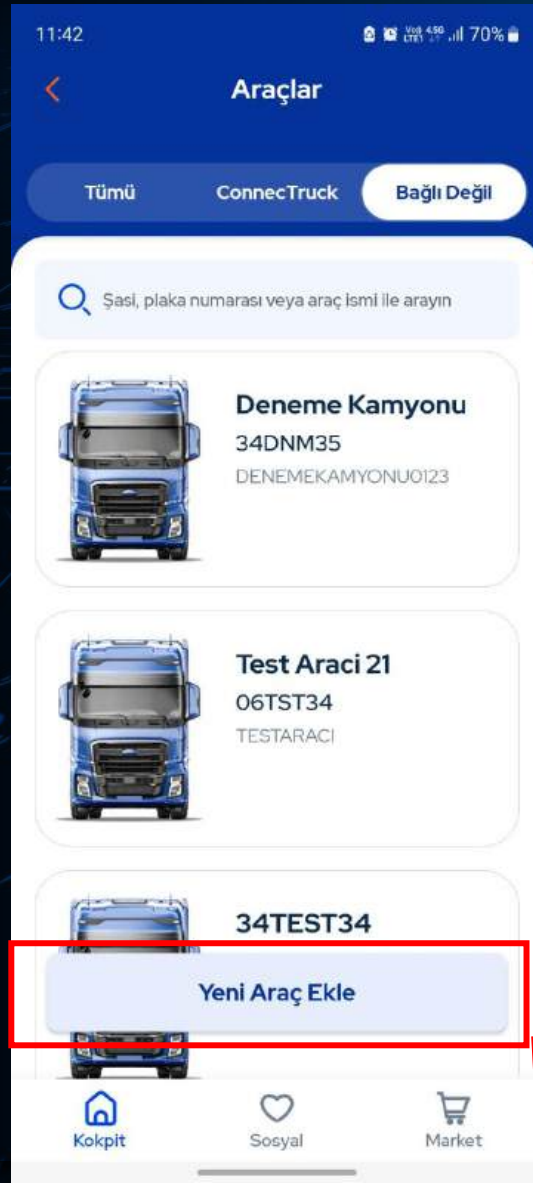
11:42 70%

Araçlar

Tümü ConnecTruck Bağlı Değil

Şasi, plaka numarası veya araç ismi ile arayın

Deneme Kamyonu
34DNM35
DENEMEKAMYONU0123

Test Araci 21
06TST34
TESTARACI

34TEST34

Yeni Araç Ekle

Kokpit Sosyal Market